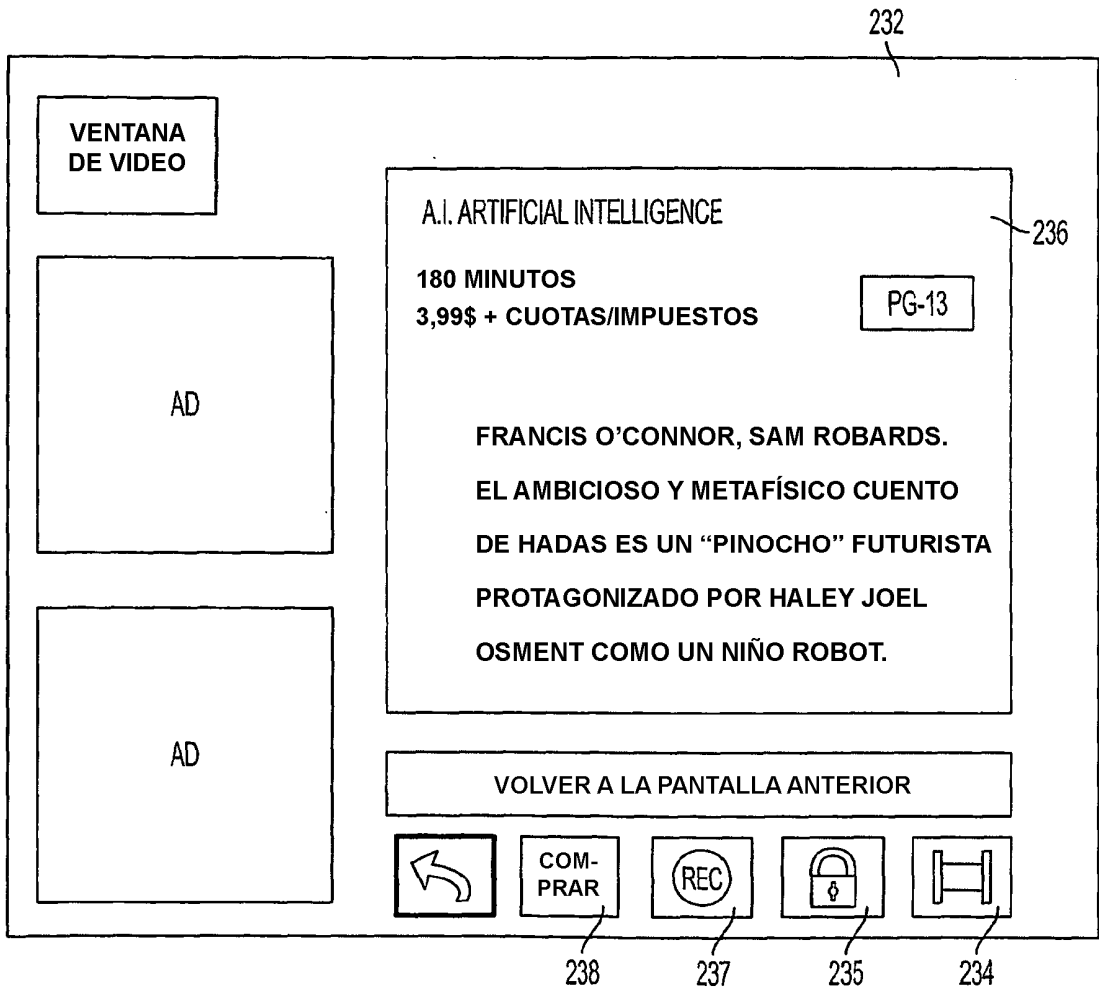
232

VENTANA DE VIDEO

A.I. ARTIFICIAL INTELLIGENCE

236

180 MINUTOS
3,99$ + CUOTAS/IMPUESTOS

PG-13

AD

FRANCIS O'CONNOR, SAM ROBARDS. EL AMBICIOSO Y METAFÍSICO CUENTO DE HADAS ES UN "PINOCHO" FUTURISTA PROTAGONIZADO POR HALEY JOEL OSMENT COMO UN NIÑO ROBOT.

AD

VOLVER A LA PANTALLA ANTERIOR

COM-PRAR

REC

238 237 235 234